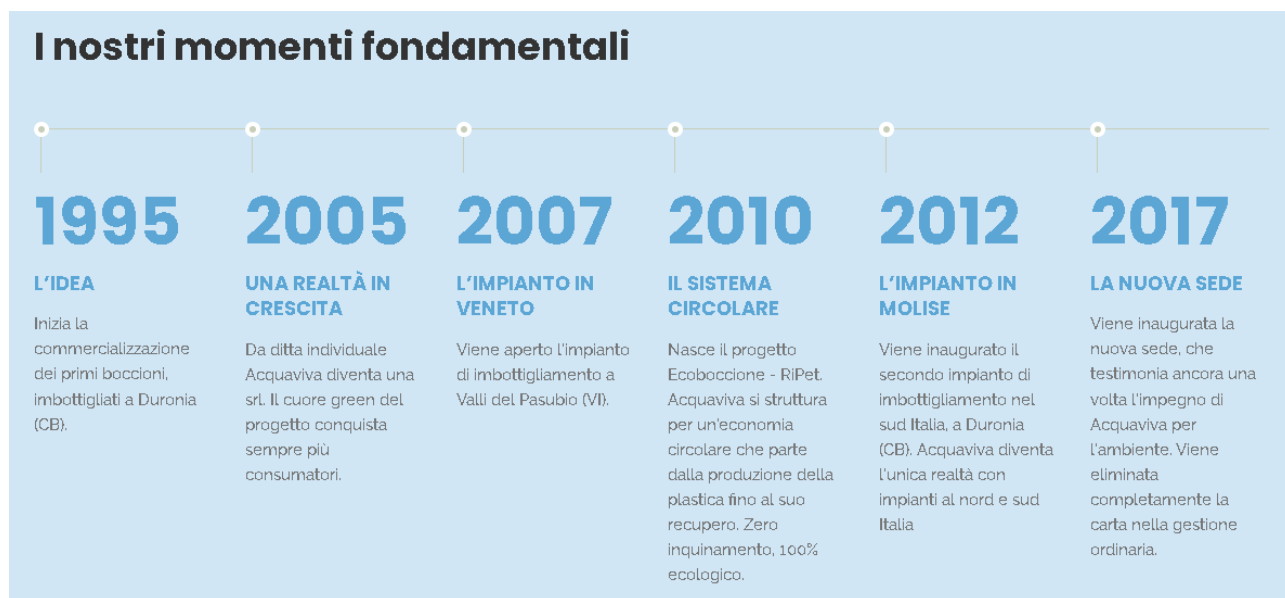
I nostri momenti fondamentali

1995

L'IDEA

Inizia la commercializzazione dei primi boccioni, imbottigliati a Duronia (CB).

2005

UNA REALTÀ IN CRESCITA

Da ditta individuale Acquaviva diventa una srl. Il cuore green del progetto conquista sempre più consumatori.

2007

L'IMPIANTO IN VENETO

Viene aperto l'impianto di imbottigliamento a Valli del Pasubio (VI).

2010

IL SISTEMA CIRCOLARE

Nasce il progetto Ecoboccione - RiPet. Acquaviva si struttura per un'economia circolare che parte dalla produzione della plastica fino al suo recupero. Zero inquinamento, 100% ecologico.

2012

L'IMPIANTO IN MOLISE

Viene inaugurato il secondo impianto di imbottigliamento nel sud Italia, a Duronia (CB). Acquaviva diventa l'unica realtà con impianti al nord e sud Italia

2017

LA NUOVA SEDE

Viene inaugurata la nuova sede, che testimonia ancora una volta l'impegno di Acquaviva per l'ambiente. Viene eliminata completamente la carta nella gestione ordinaria.